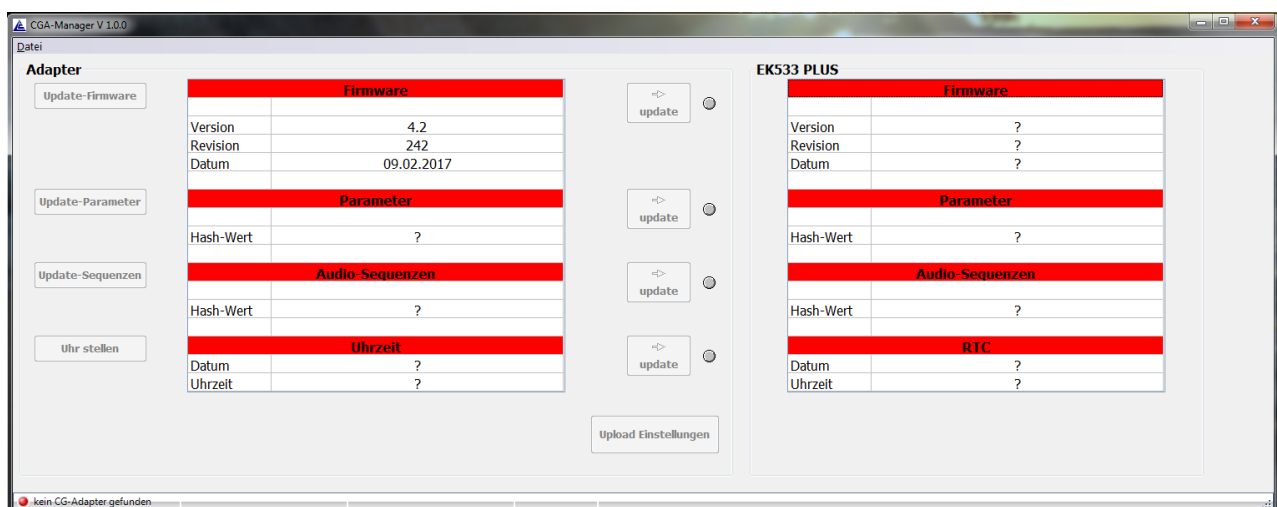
CGA-Manager V 1.0.0

Datei

Adapter

Update-Firmware

| Firmware | |
|---|---|
| | |
| Version | 4.2 |
| Revision | 242 |
| Datum | 09.02.2017 |

Update-Parameter

| Parameter | |
|---|---|
| | |
| Hash-Wert | ? |

Update-Sequenzen

| Audio-Sequenzen | |
|---|---|
| | |
| Hash-Wert | ? |

Uhr stellen

| Uhrzeit | |
|---|---|
| Datum | ? |
| Uhrzeit | ? |

update

update

update

update

Upload Einstellungen

EK533 PLUS

| Firmware | |
|---|---|
| | |
| Version | ? |
| Revision | ? |
| Datum | ? |

| Parameter | |
|---|---|
| | |
| Hash-Wert | ? |

| Audio-Sequenzen | |
|---|---|
| | |
| Hash-Wert | ? |

| RTC | |
|---|---|
| Datum | ? |
| Uhrzeit | ? |

kein CG-Adapter gefunden